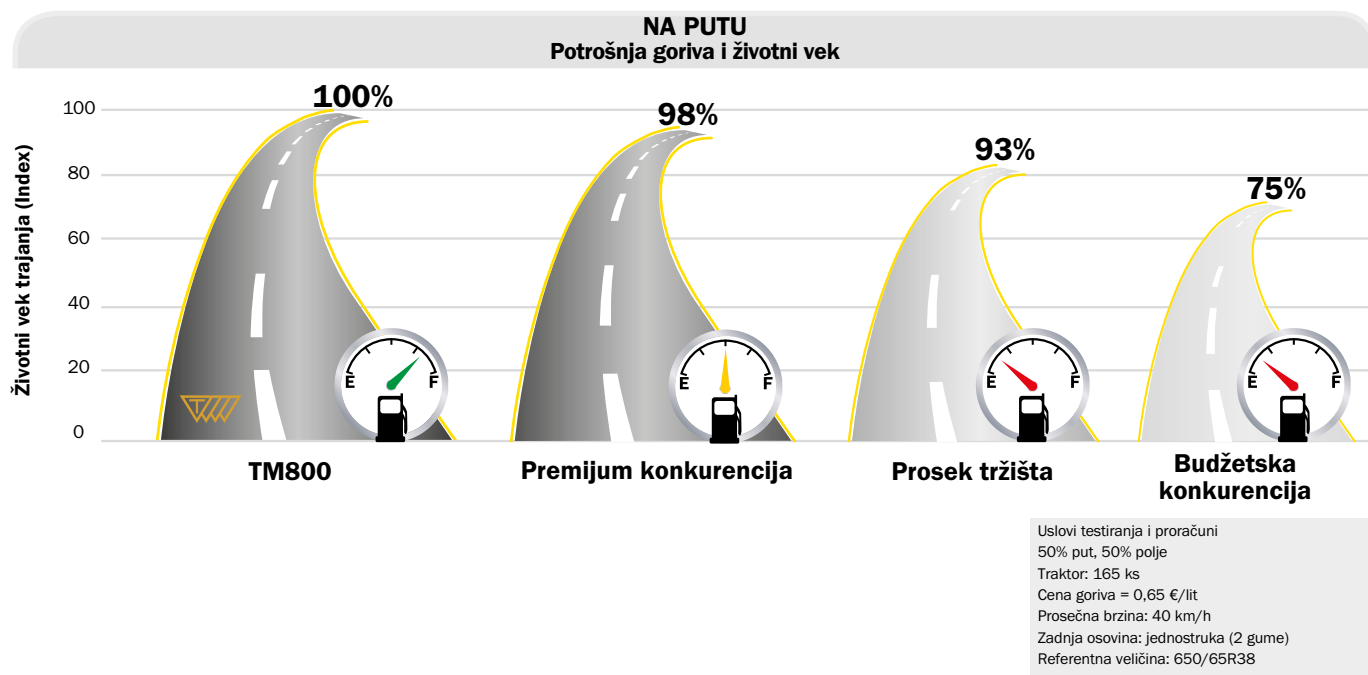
NA PUTU
Potrošnja goriva i životni vek

Životni vek trajanja (Index)

100
80
60
40
20
0

100%
98%
93%
75%

E F
E F
E F
E F

TM800
Premijum konkurencija
Prosek tržišta
Budžetska konkurencija

Uslovi testiranja i proračuni
50% put, 50% polje
Traktor: 165 ks
Cena goriva = 0,65 €/lit
Prosečna brzina: 40 km/h
Zadnja osovina: jednostruka (2 gume)
Referentna veličina: 650/65R38